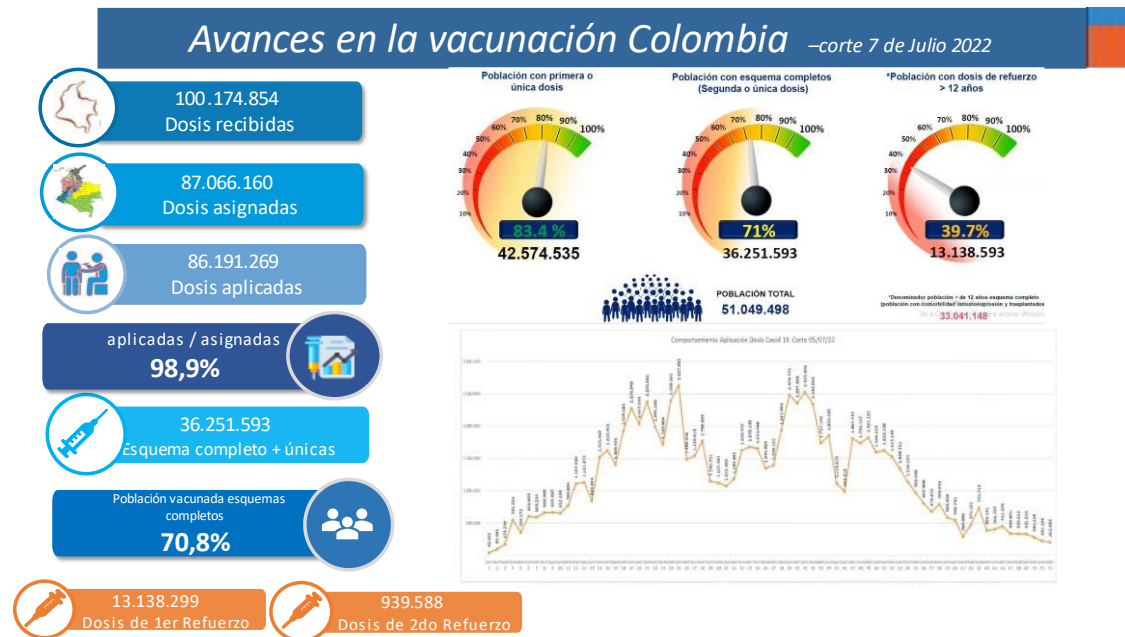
Avances en la vacunación Colombia –corte 7 de Julio 2022

100.174.854
Dosis recibidas

87.066.160
Dosis asignadas

86.191.269
Dosis aplicadas

aplicadas / asignadas
98,9%

36.251.593
Esquema completo + únicas

Población vacunada esquemas completos
70,8%

13.138.299
Dosis de 1er Refuerzo

939.588
Dosis de 2do Refuerzo

Población con primera o única dosis
10% 20% 30% 40% 50% 60% 70% 80% 90% 100%
83.4 %
42.574.535

Población con esquema completos (Segunda o única dosis)
10% 20% 30% 40% 50% 60% 70% 80% 90% 100%
71%
36.251.593

*Población con dosis de refuerzo > 12 años
10% 20% 30% 40% 50% 60% 70% 80% 90% 100%
39.7%
13.138.593

POBLACIÓN TOTAL
51.049.498

*Denominador población + de 12 años esquema completo (población con comorbilidad inmunosupresión y trasplantados
33.041.148

Comportamiento Aplicación Dosis Covid 19. Corte 05/07/22